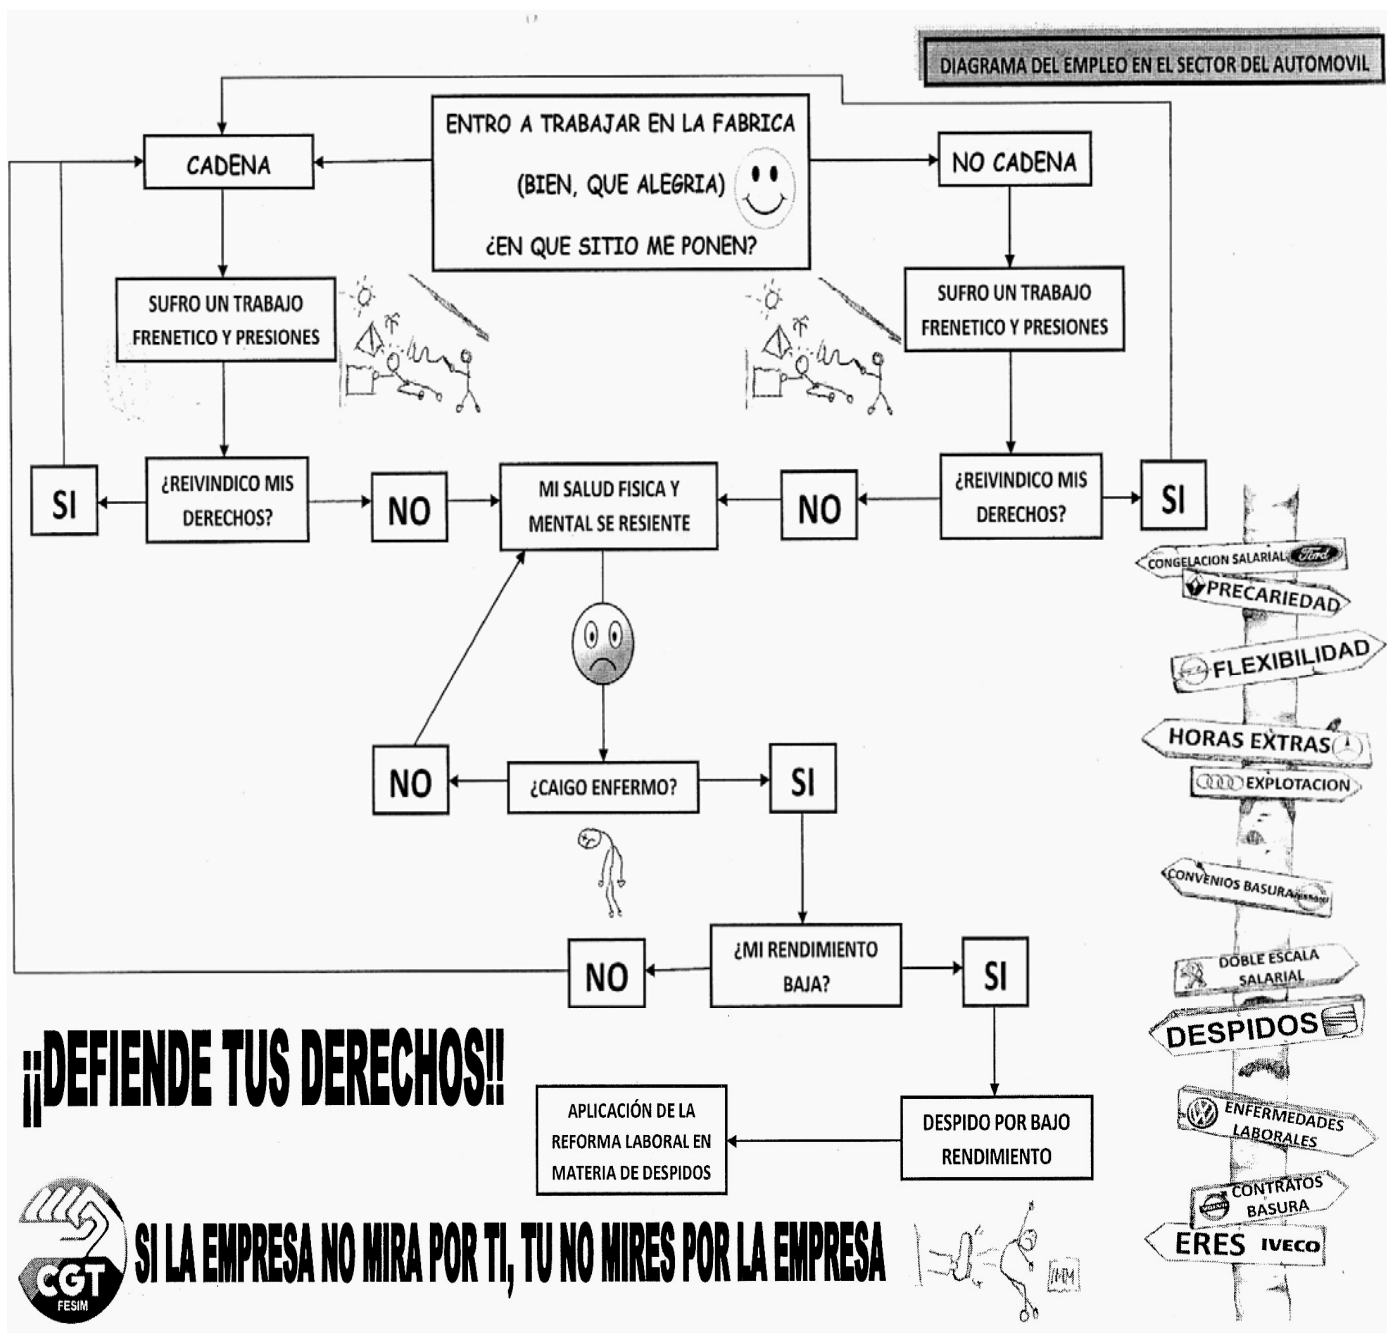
DIAGRAMA DEL EMPLEO EN EL SECTOR DEL AUTOMOVIL

ENTRO A TRABAJAR EN LA FABRICA

(BIEN, QUE ALEGRIA)

¿EN QUE SITIO ME PONEN?

CADENA

NO CADENA

SUFRO UN TRABAJO FRENETICO Y PRESIONES

SUFRO UN TRABAJO FRENETICO Y PRESIONES

¿REIVINDICO MIS DERECHOS?

SI

NO

MI SALUD FISICA Y MENTAL SE RESIENTE

NO

¿REIVINDICO MIS DERECHOS?

SI

NO

¿CAIGO ENFERMO?

SI

NO

¿MI RENDIMIENTO BAJA?

SI

¡¡DEFIENDE TUS DERECHOS!!

APLICACIÓN DE LA REFORMA LABORAL EN MATERIA DE DESPIDOS

DESPIDO POR BAJO RENDIMIENTO

CGT FESIM

SI LA EMPRESA NO MIRA POR TI, TU NO MIRES POR LA EMPRESA

CONGELACION SALARIAL Ford

PRECARIEDAD

FLEXIBILIDAD

HORAS EXTRAS

EXPLOTACION

CONVENIOS BASURA

DOBLE ESCALA SALARIAL

DESPIDOS

ENFERMEDADES LABORALES

CONTRATOS BASURA

ERES IVECO